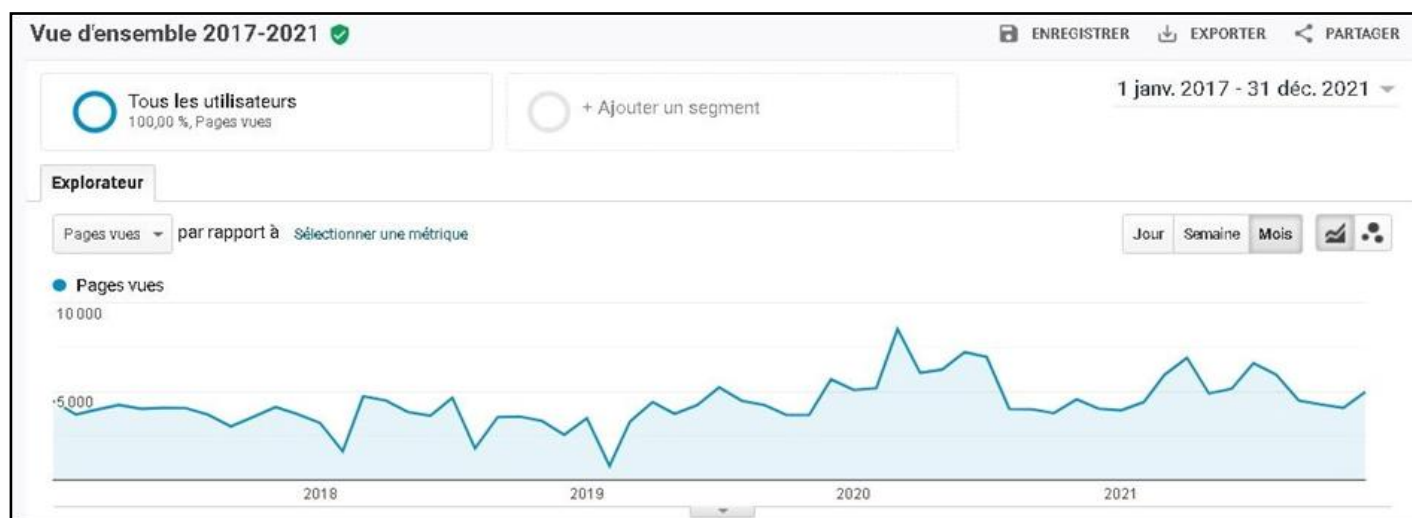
Vue d'ensemble 2017-2021

ENREGISTRER EXPORTER PARTAGER

Tous les utilisateurs
100,00 %, Pages vues

+ Ajouter un segment

1 janv. 2017 - 31 déc. 2021

Explorateur

Pages vues par rapport à Sélectionner une métrique

Jour Semaine Mois

Pages vues

10 000

5 000

2018 2019 2020 2021